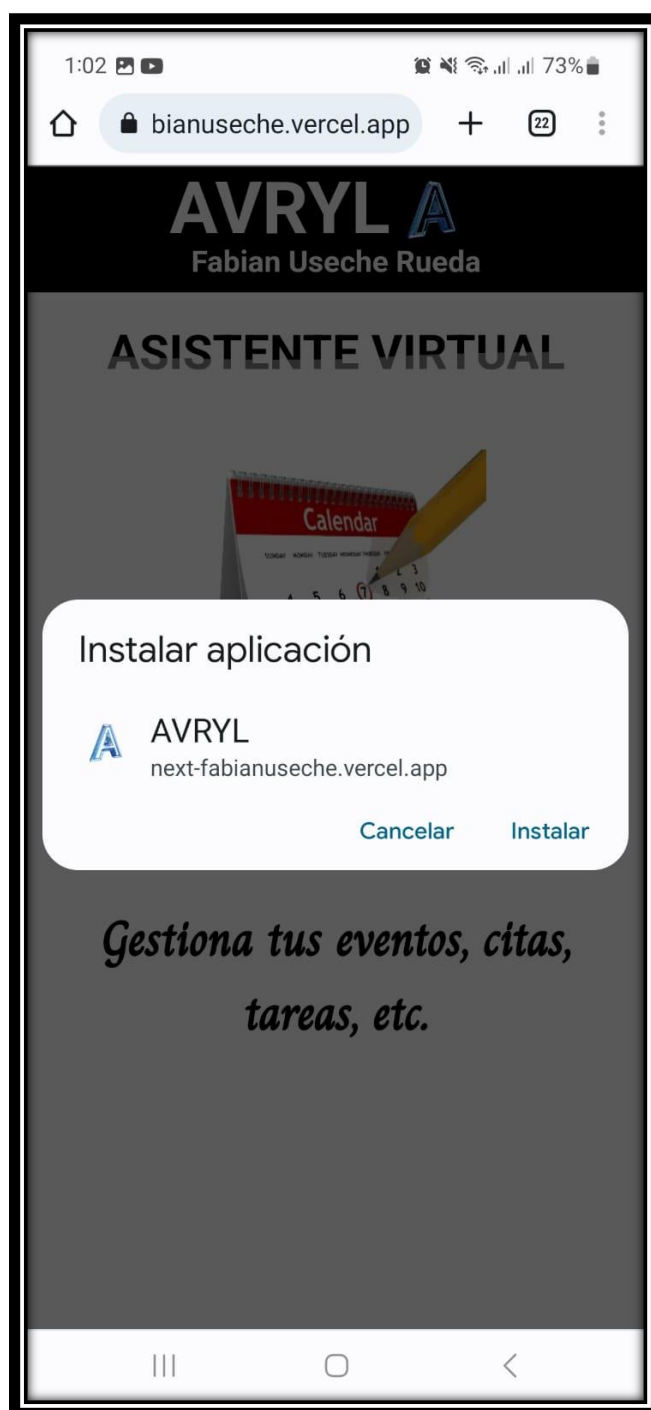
1:02 73%
bianuseche.vercel.app
22

AVRYL A
Fabian Useche Rueda

ASISTENTE VIRTUAL

Calendar
SUNDAY MONDAY TUESDAY WEDNESDAY THURSDAY
1 2 3
4 5 6 7 8 9 10

Instalar aplicación
A AVRYL
next-fabianuseche.vercel.app
Cancelar Instalar

Gestiona tus eventos, citas, tareas, etc.